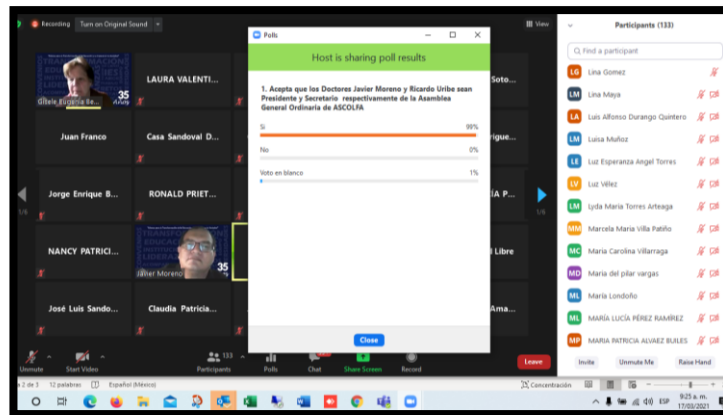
Recording Turn on Original Sound

View

Participants (133)

Find a participant

Gisele Eugenia Be... Aries

LAURA VALENTI...

Soto...

Juan Franco

Casa Sandoval D...

rigue...

Jorge Enrique B...

RONALD PRIET...

ÍA P...

1/6

1/6

NANCY PATRICI...

Javier Moreno

35

Libre

José Luis Sando...

Claudia Patricia...

Ama...

Polls

Host is sharing poll results

1. Acepta que los Doctores Javier Moreno y Ricardo Uribe sean Presidente y Secretario respectivamente de la Asamblea General Ordinaria de ASCOLFA

| | |
|---|---|
| Si | 99% |
| No | 0% |
| Voto en blanco | 1% |

Close

LG Lina Gomez
LM Lina Maya
LA Luis Alfonso Durango Quintero
LM Luisa Muñoz
LE Luz Esperanza Angel Torres
LV Luz Vélez
LM Lyda Maria Torres Arteaga
MM Marcela María Villa Patiño
MC Maria Carolina Villarraga
MD Maria del pilar vargas
ML María Londoño
ML MARÍA LUCÍA PÉREZ RAMÍREZ
MP MARIA PATRICIA ALVAEZ BULES

Invite Unmute Me Raise Hand

Unmute Start Video Participants 133 Polls Chat Share Screen Record Leave

a 2 de 3 12 palabras Español (México) Concentración

9:25 a. m. 17/03/2021 ESP